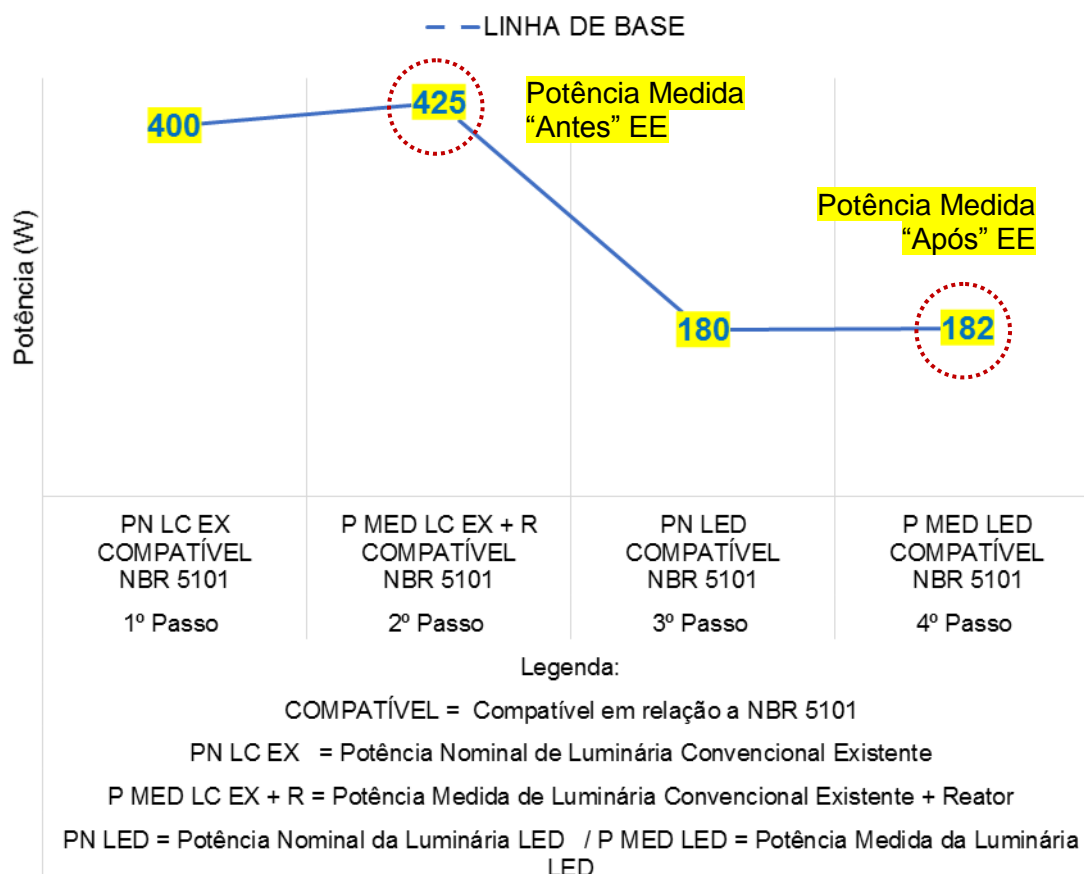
LINHA DE BASE

Potência (W)

400

425

Potência Medida "Antes" EE

180

182

Potência Medida "Após" EE

| PN LC EX COMPATÍVEL NBR 5101 | P MED LC EX + R COMPATÍVEL NBR 5101 | PN LED COMPATÍVEL NBR 5101 | P MED LED COMPATÍVEL NBR 5101 |
|---|---|---|---|
| 1º Passo | 2º Passo | 3º Passo | 4º Passo |

Legenda:

COMPATÍVEL = Compatível em relação a NBR 5101

PN LC EX = Potência Nominal de Luminária Convencional Existente

P MED LC EX + R = Potência Medida de Luminária Convencional Existente + Reator

PN LED = Potência Nominal da Luminária LED / P MED LED = Potência Medida da Luminária LED